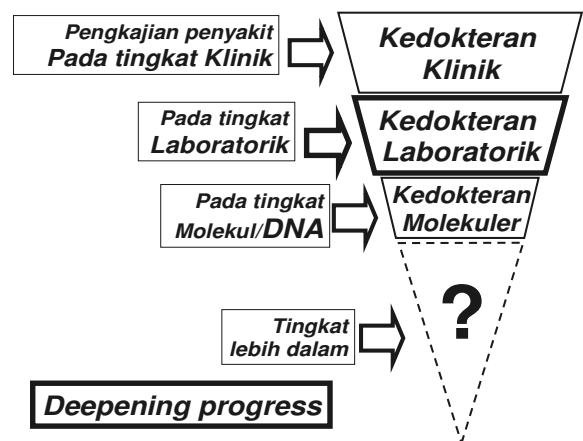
Pengkajian penyakit
Pada tingkat Klinik

Kedokteran
Klinik

Pada tingkat
Laboratorik

Kedokteran
Laboratorik

Pada tingkat
Molekul/DNA

Kedokteran
Molekuler

?

Tingkat
lebih dalam

Deepening progress